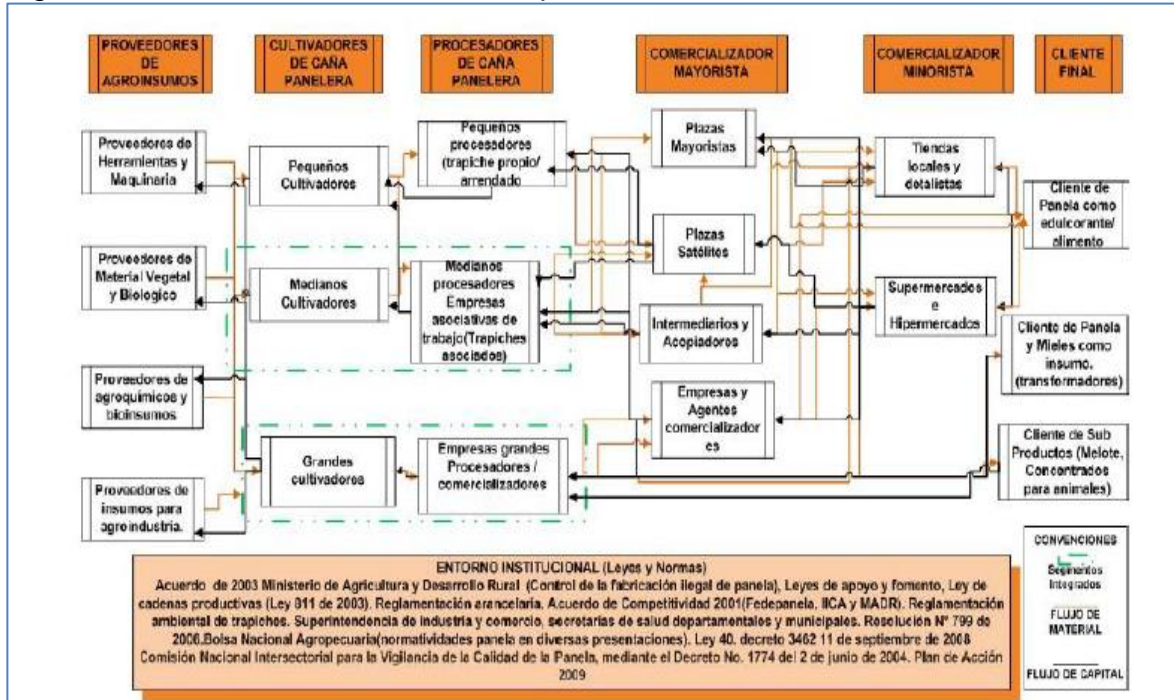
PROVEEDORES DE AGROINSUMOS

CULTIVADORES DE CAÑA PANELERA

PROCESADORES DE CAÑA PANELERA

COMERCIALIZADOR MAYORISTA

COMERCIALIZADOR MINORISTA

CLIENTE FINAL

Proveedores de Herramientas y Maquinaria

Proveedores de Material Vegetal y Biologico

Proveedores de agroquimicos y bioinsumos

Proveedores de insumos para agroindustria.

Pequeños Cultivadores

Medianos Cultivadores

Grandes cultivadores

Pequeños procesadores (trapiche propio/ arrendado

Medianos procesadores Empresas asociativas de trabajo(Trapiches asociados)

Empresas grandes Procesadores / comercializadores

Plazas Mayoristas

Plazas Satélites

Intermedierios y Acopiadores

Empresas y Agentes comercializadores

Tiendas locales y detalistas

Supermercados e Hipermercados

Cliente de Panela como edulcorante/ alimento

Cliente de Panela y Mieles como insumo. (transformadores)

Cliente de Sub Productos (Melote, Concentrados para animales)

ENTORNO INSTITUCIONAL (Leyes y Normas)
Acuerdo de 2003 Ministerio de Agricultura y Desarrollo Rural (Control de la fabricación ilegal de panela), Leyes de apoyo y fomento, Ley de cadenas productivas (Ley 811 de 2003). Reglamentación arancelaria. Acuerdo de Competitividad 2001(Fedepanela, IICA y MADR). Reglamentación ambiental de trapiches. Superintendencia de industria y comercio, secretarias de salud departamentales y municipales. Resolución Nº 799 de 2006.Bolsa Nacional Agropecuaria(normatividades panela en diversas presentaciones). Ley 40. decreto 3462 11 de septiembre de 2008 Comisión Nacional Intersectorial para la Vigilancia de la Calidad de la Panela, mediante el Decreto No. 1774 del 2 de junio de 2004. Plan de Acción 2009

CONVENCIONES
Segmentos Integrados
FLUJO DE MATERIAL
FLUJO DE CAPITAL